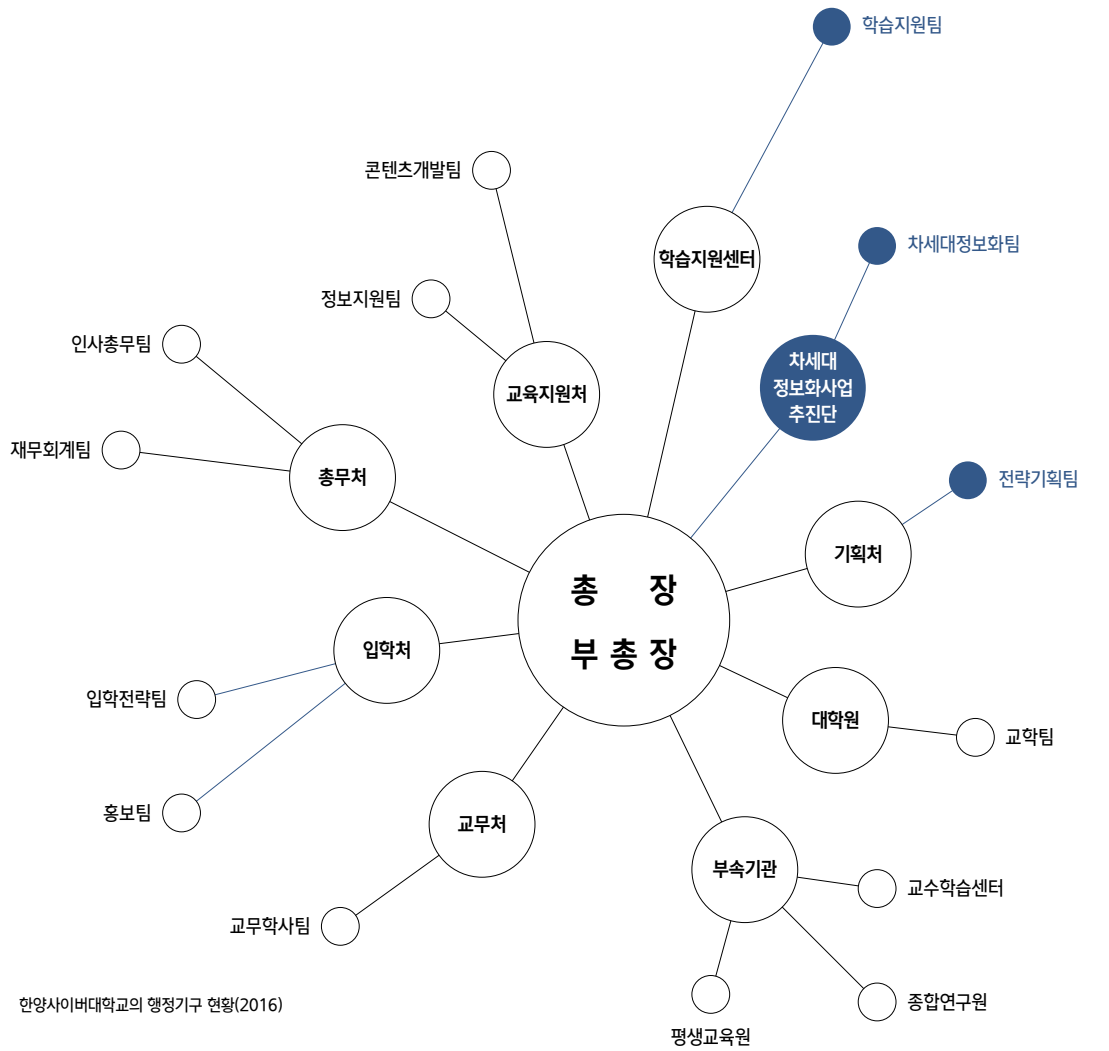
학습지원팀

콘텐츠개발팀

학습지원센터

차세대정보화팀

정보지원팀

차세대
정보화사업
추진단

인사총무팀

교육지원처

재무회계팀

총무처

전략기획팀

기획처

총 장
부 총 장

입학처

입학전략팀

대학원

교학팀

홍보팀

교무처

부속기관

교수학습센터

교무학사팀

종합연구원

평생교육원

한양사이버대학교의 행정기구 현황(2016)